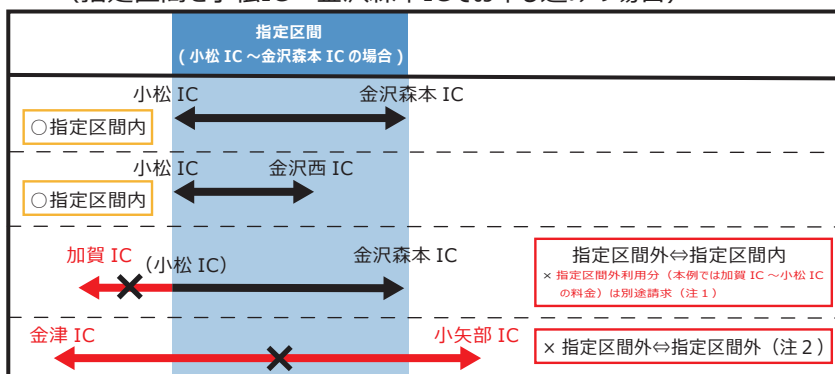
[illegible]

指定区間
（小松 IC ～金沢森本 IC の場合）

小松 IC
金沢森本 IC
○指定区間内

小松 IC
金沢西 IC
○指定区間内

加賀 IC
（小松 IC）
金沢森本 IC
指定区間外⇔指定区間内
× 指定区間外利用分（本例では加賀 IC ～小松 IC の料金）は別途請求（注１）

金津 IC
小矢部 IC
× 指定区間外⇔指定区間外（注２）